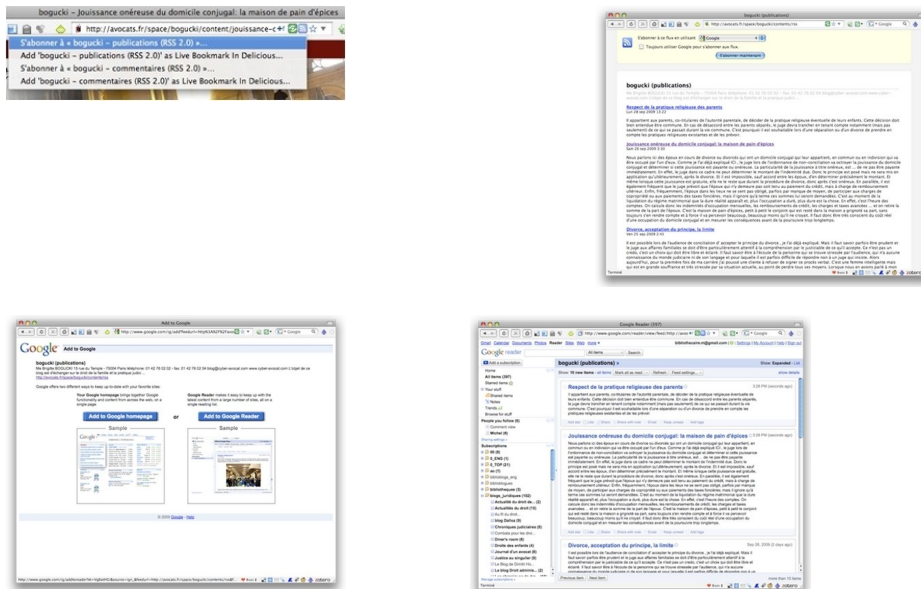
bogucki - Jouissance onéreuse du domicile conjugal: la maison de pain d'épices

http://avocats.fr/space/bogucki/content/jouissance-c

S'abonner à « bogucki – publications (RSS 2.0) »...
Add 'bogucki – publications (RSS 2.0)' as Live Bookmark In Delicious...
S'abonner à « bogucki – commentaires (RSS 2.0) »...
Add 'bogucki – commentaires (RSS 2.0)' as Live Bookmark In Delicious...

bogucki (publications)

S'abonner à ce flux en utilisant Google
Toujours utiliser Google pour s'abonner aux flux
S'abonner maintenant

bogucki (publications)

Respect de la pratique religieuse des parents

Jouissance onéreuse du domicile conjugal: la maison de pain d'épices

Divorce, acceptation du principe, la limite

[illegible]

Add to Google

Google Add to Google

bogucki (publications)

Add to Google homepage
or
Add to Google Reader

Sample
Sample

© 2009 Google - Help

Google Reader (397)

Google reader

bogucki (publications) »

Respect de la pratique religieuse des parents

Jouissance onéreuse du domicile conjugal: la maison de pain d'épices

Divorce, acceptation du principe, la limite

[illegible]